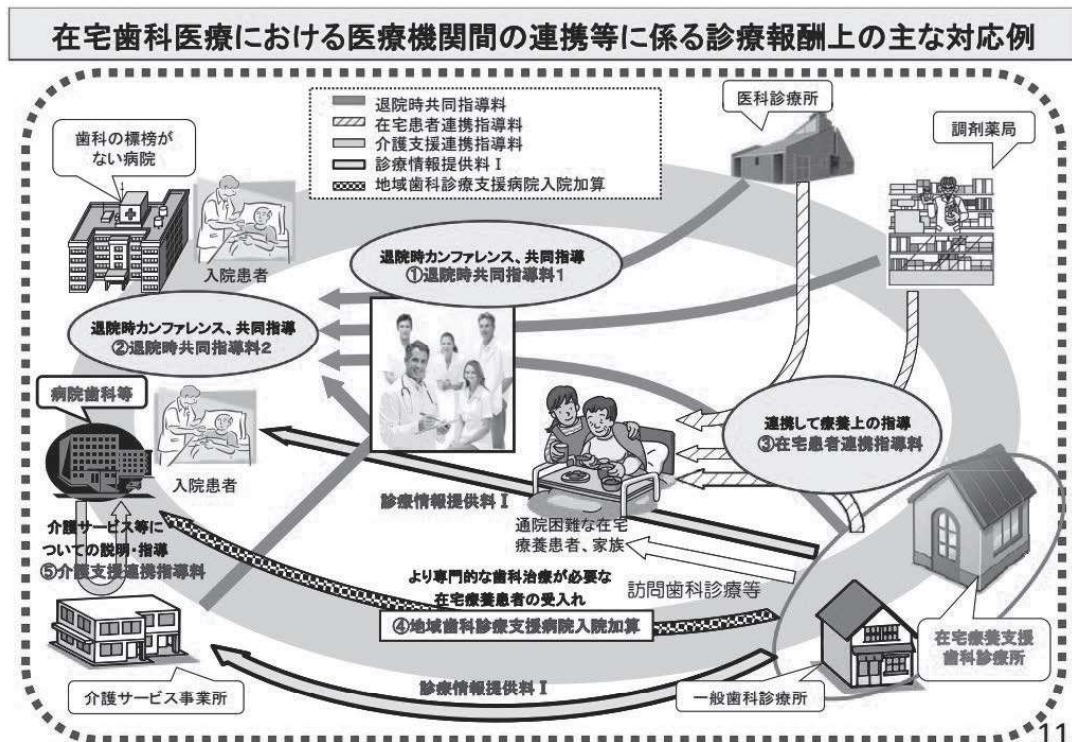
在宅歯科医療における医療機関間の連携等に係る診療報酬上の主な対応例

退院時共同指導料
在宅患者連携指導料
介護支援連携指導料
診療情報提供料Ⅰ
地域歯科診療支援病院入院加算

医科診療所

調剤薬局

歯科の標榜がない病院

入院患者

退院時カンファレンス、共同指導
①退院時共同指導料1

退院時カンファレンス、共同指導
②退院時共同指導料2

病院歯科等

入院患者

連携して療養上の指導
③在宅患者連携指導料

診療情報提供料Ⅰ

通院困難な在宅療養患者、家族

介護サービス等についての説明・指導
⑤介護支援連携指導料

より専門的な歯科治療が必要な在宅療養患者の受入れ

訪問歯科診療等

④地域歯科診療支援病院入院加算

在宅療養支援歯科診療所

診療情報提供料Ⅰ

介護サービス事業所

一般歯科診療所

11